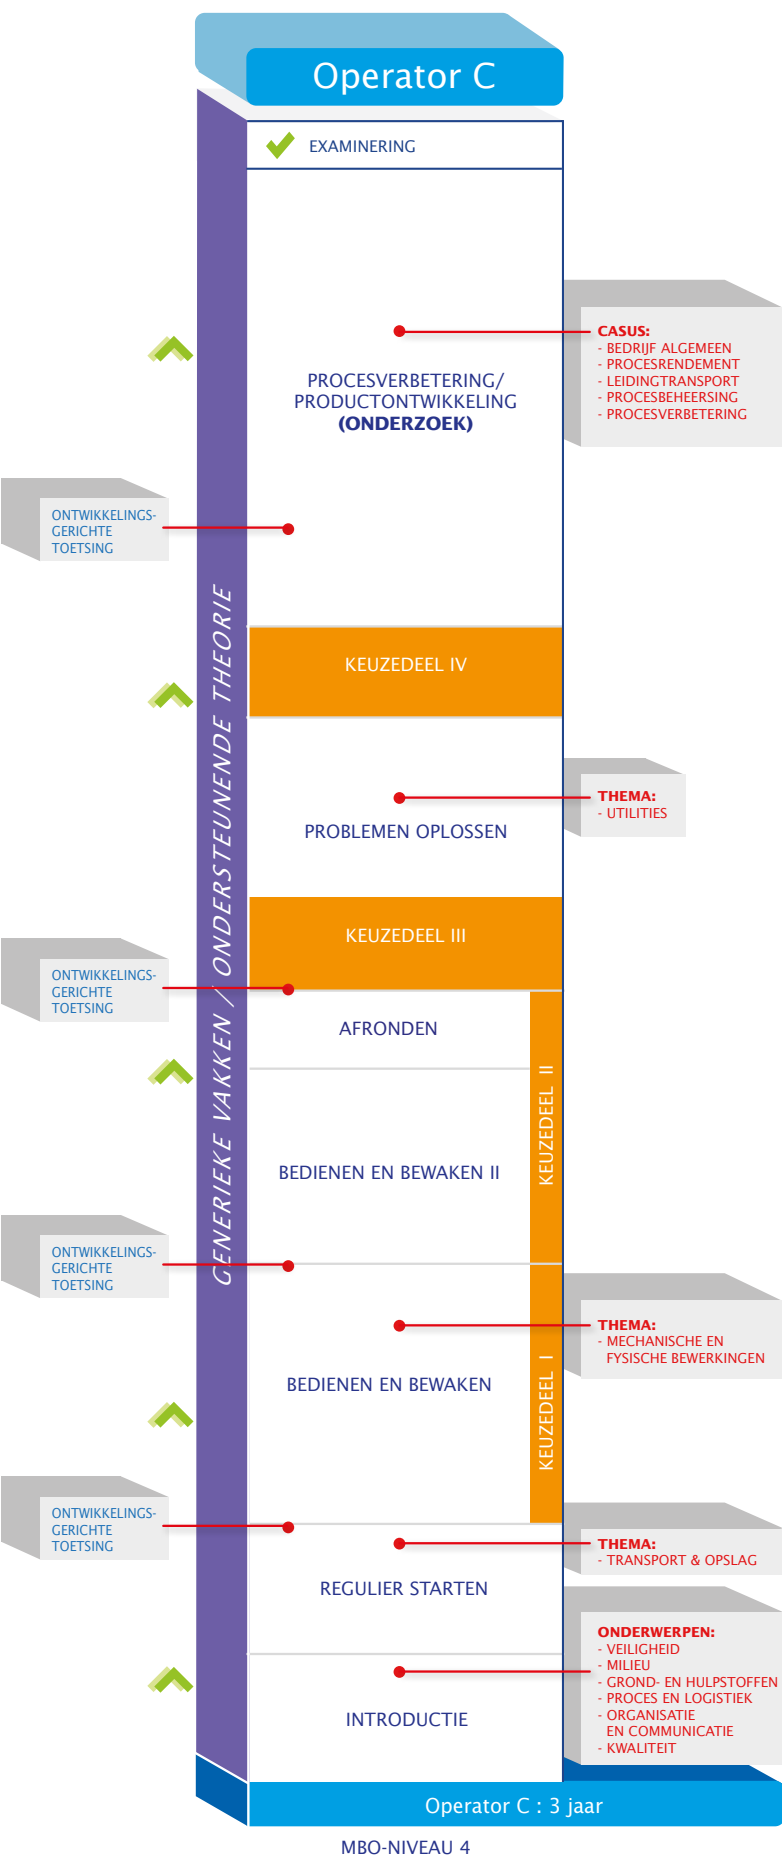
Operator C

EXAMINERING

PROCESVERBETERING/ PRODUCTONTWIKKELING **(ONDERZOEK)**

CASUS:
- BEDRIJF ALGEMEEN
- PROCESRENDEMENT
- LEIDINGTRANSPORT
- PROCESBEHEERSING
- PROCESVERBETERING

ONTWIKKELINGS-GERICHTE TOETSING

KEUZEDEEL IV

PROBLEMEN OPLOSSEN

THEMA:
- UTILITIES

KEUZEDEEL III

ONTWIKKELINGS-GERICHTE TOETSING

AFRONDEN

BEDIENEN EN BEWAKEN II

KEUZEDEEL II

ONTWIKKELINGS-GERICHTE TOETSING

BEDIENEN EN BEWAKEN

THEMA:
- MECHANISCHE EN FYSISCHE BEWERKINGEN

KEUZEDEEL I

ONTWIKKELINGS-GERICHTE TOETSING

REGULIER STARTEN

THEMA:
- TRANSPORT & OPSLAG

INTRODUCTIE

ONDERWERPEN:
- VEILIGHEID
- MILIEU
- GROND- EN HULPSTOFFEN
- PROCES EN LOGISTIEK
- ORGANISATIE EN COMMUNICATIE
- KWALITEIT

GENERIEKE VAKKEN / ONDERSTEUNENDE THEORIE

Operator C : 3 jaar

MBO-NIVEAU 4